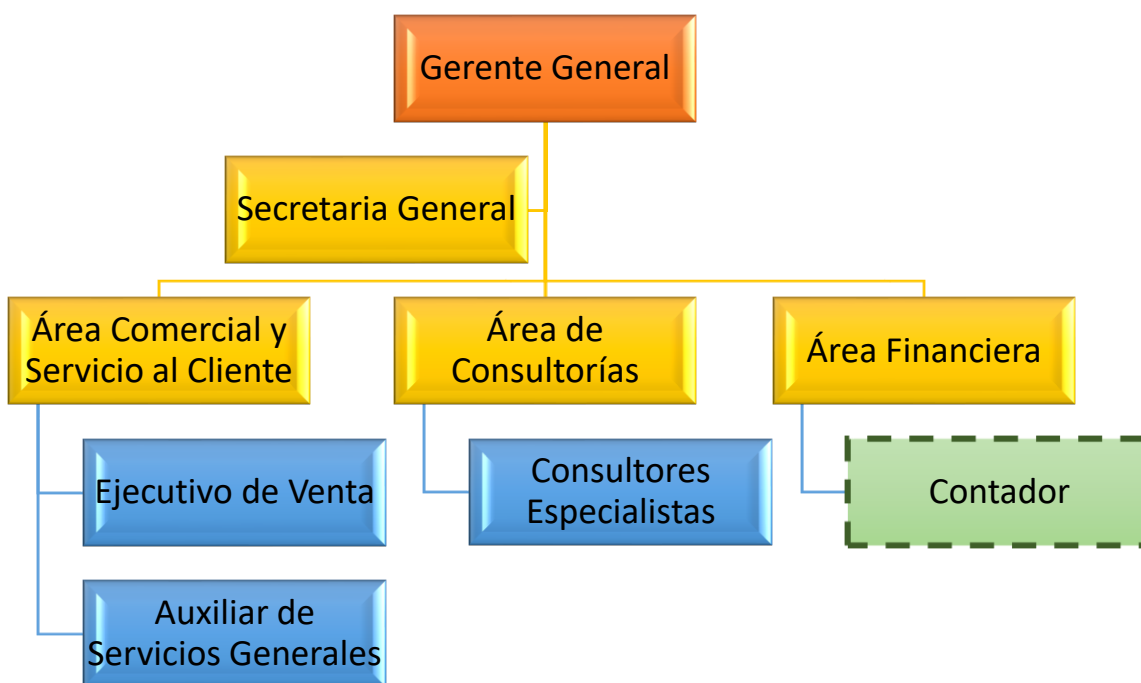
Gerente General

Secretaria General

Área Comercial y Servicio al Cliente

Área de Consultorías

Área Financiera

Ejecutivo de Venta

Auxiliar de Servicios Generales

Consultores Especialistas

Contador